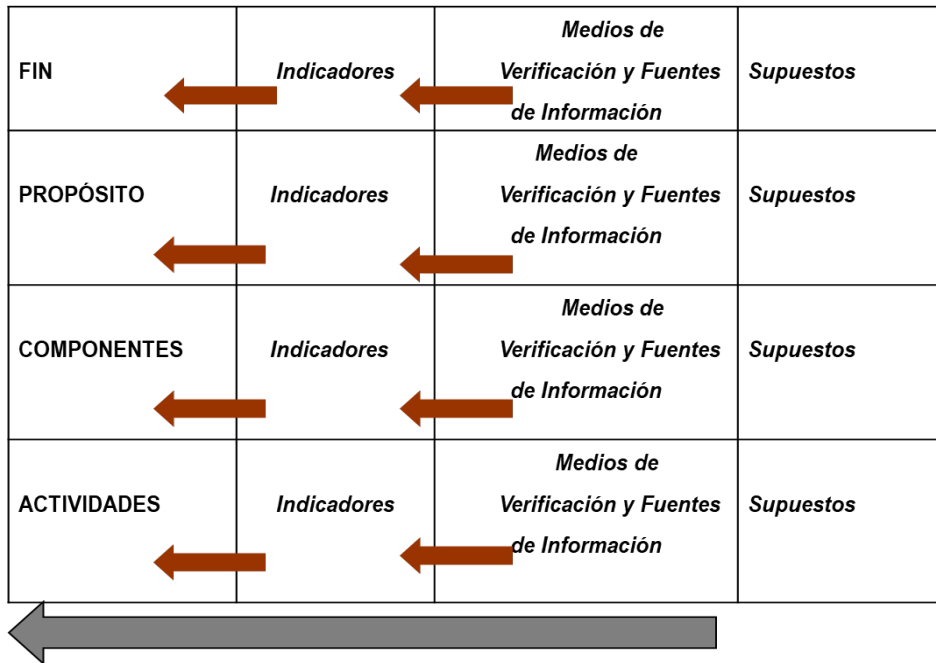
| | | | |
|---|---|---|---|
| FIN | Indicadores | Medios de Verificación y Fuentes de Información | Supuestos |
| PROPÓSITO | Indicadores | Medios de Verificación y Fuentes de Información | Supuestos |
| COMPONENTES | Indicadores | Medios de Verificación y Fuentes de Información | Supuestos |
| ACTIVIDADES | Indicadores | Medios de Verificación y Fuentes de Información | Supuestos |